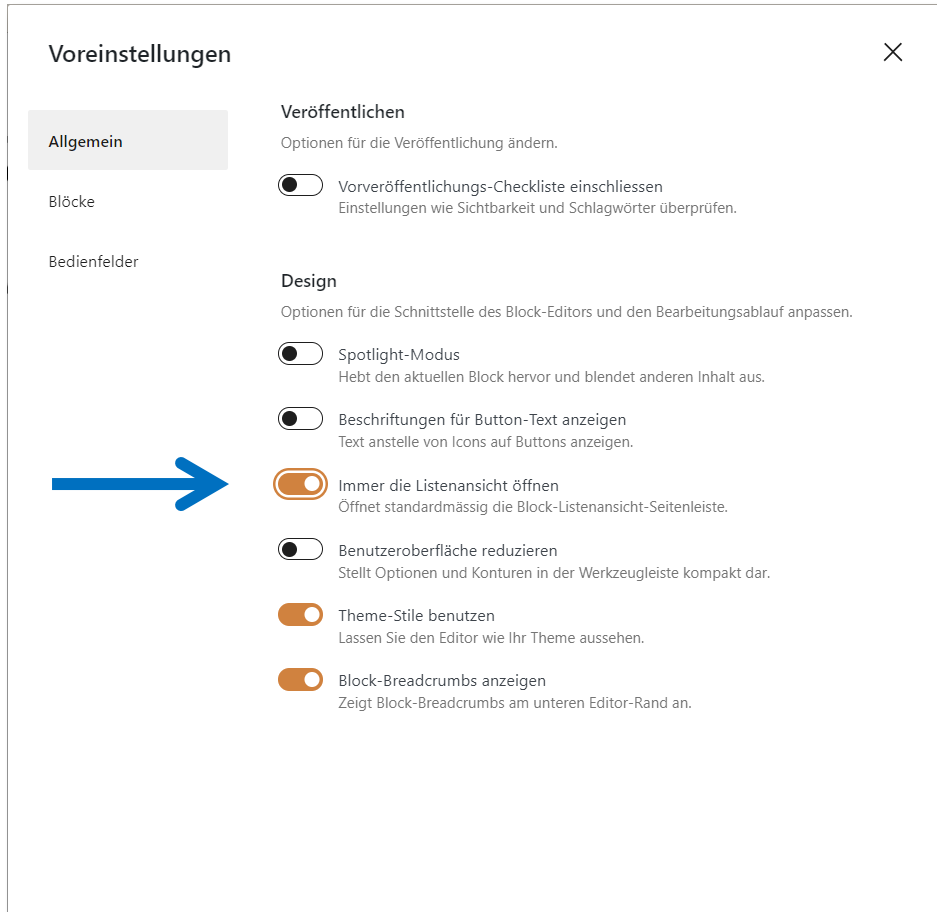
Voreinstellungen

Allgemein

Blöcke

Bedienfelder

Veröffentlichen

Optionen für die Veröffentlichung ändern.

Vorveröffentlichungs-Checkliste einschliessen
Einstellungen wie Sichtbarkeit und Schlagwörter überprüfen.

Design

Optionen für die Schnittstelle des Block-Editors und den Bearbeitungsablauf anpassen.

Spotlight-Modus
Hebt den aktuellen Block hervor und blendet anderen Inhalt aus.

Beschriftungen für Button-Text anzeigen
Text anstelle von Icons auf Buttons anzeigen.

Immer die Listenansicht öffnen
Öffnet standardmässig die Block-Listenansicht-Seitenleiste.

Benutzeroberfläche reduzieren
Stellt Optionen und Konturen in der Werkzeugleiste kompakt dar.

Theme-Stile benutzen
Lassen Sie den Editor wie Ihr Theme aussehen.

Block-Breadcrumbs anzeigen
Zeigt Block-Breadcrumbs am unteren Editor-Rand an.